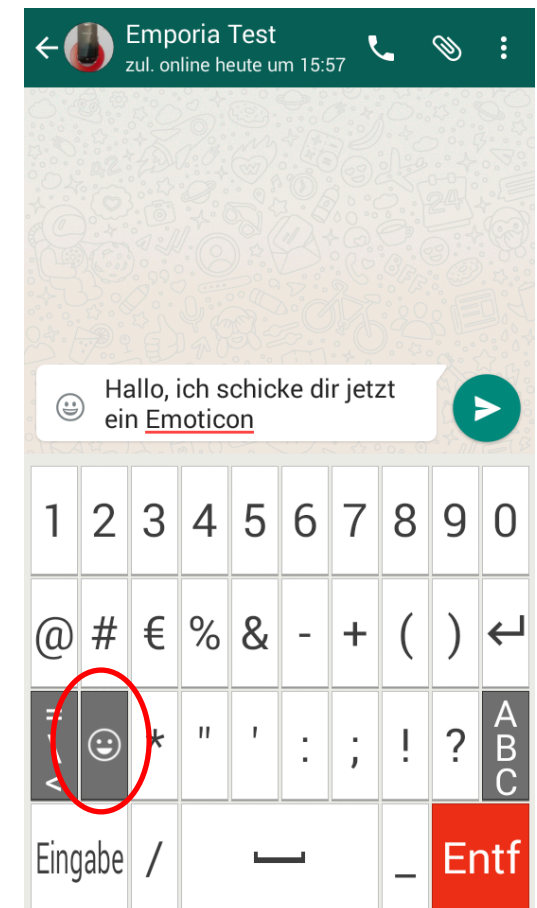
Emporia Test
zul. online heute um 15:57

Hallo, ich schicke dir jetzt ein Emoticon

| 1 | 2 | 3 | 4 | 5 | 6 | 7 | 8 | 9 | 0 |
|---|---|---|---|---|---|---|---|---|---|
| @ | # | € | % | & | - | + | ( | ) | ↵ |
| =\< | ☺ | * | " | ' | : | ; | ! | ? | ABC |
| Eingabe | / | ⎵ | | | | | _ | Entf | |